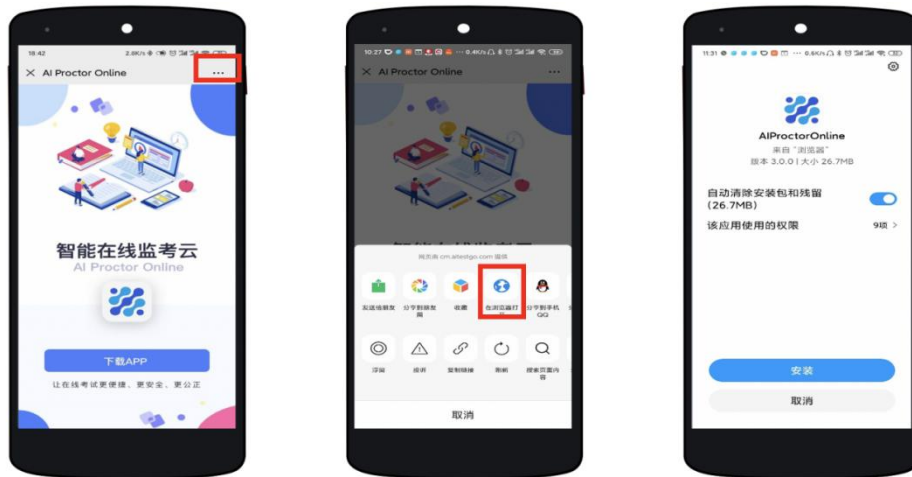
18:42

AI Proctor Online

···

智能在线监考云

AI Proctor Online

下载APP

让在线考试更便捷、更安全、更公正

10:27

AI Proctor Online

···

网页由 cm.aitestgo.com 提供

发送给朋友

分享到朋友圈

收藏

在浏览器打开

分享到手机QQ

浮窗

投诉

复制链接

刷新

搜索页面内容

取消

11:31

AIProctorOnline

来自"浏览器"

版本 3.0.0 | 大小 26.7MB

自动清除安装包和残留 (26.7MB)

该应用使用的权限

9项 >

安装

取消